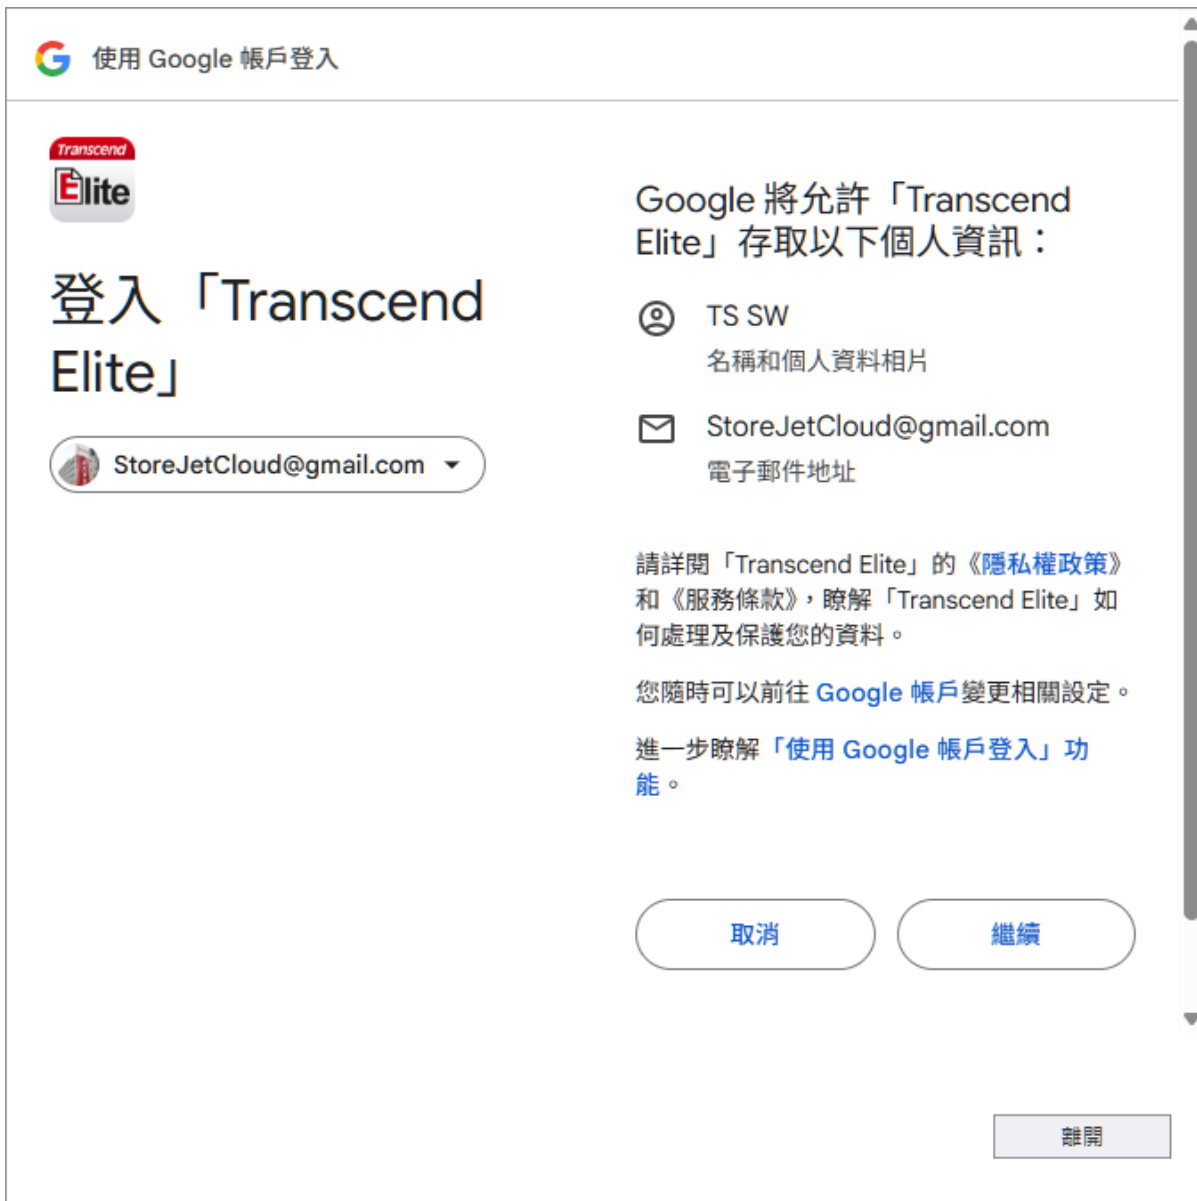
使用 Google 帳戶登入

Transcend
Elite

登入「Transcend Elite」

StoreJetCloud@gmail.com

Google 將允許「Transcend Elite」存取以下個人資訊：

TS SW
名稱和個人資料相片

StoreJetCloud@gmail.com
電子郵件地址

請詳閱「Transcend Elite」的《隱私權政策》和《服務條款》，瞭解「Transcend Elite」如何處理及保護您的資料。

您隨時可以前往 Google 帳戶變更相關設定。

進一步瞭解「使用 Google 帳戶登入」功能。

取消

繼續

離開